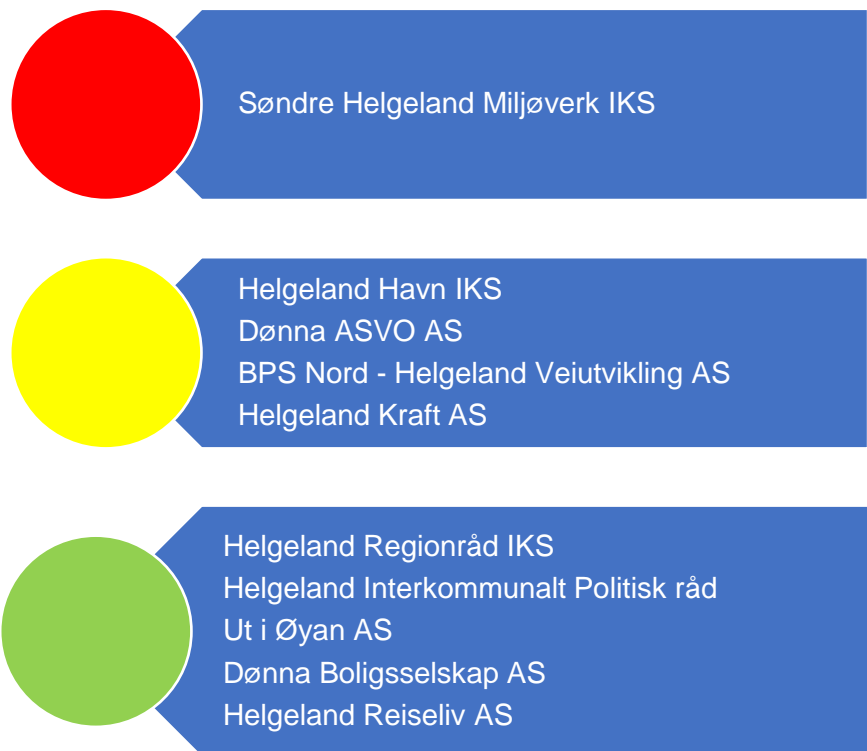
Søndre Helgeland Miljøverk IKS

Helgeland Havn IKS
Dønna ASVO AS
BPS Nord - Helgeland Veiutvikling AS
Helgeland Kraft AS

Helgeland Regionråd IKS
Helgeland Interkommunalt Politisk råd
Ut i Øyan AS
Dønna Boligsselskap AS
Helgeland Reiseliv AS